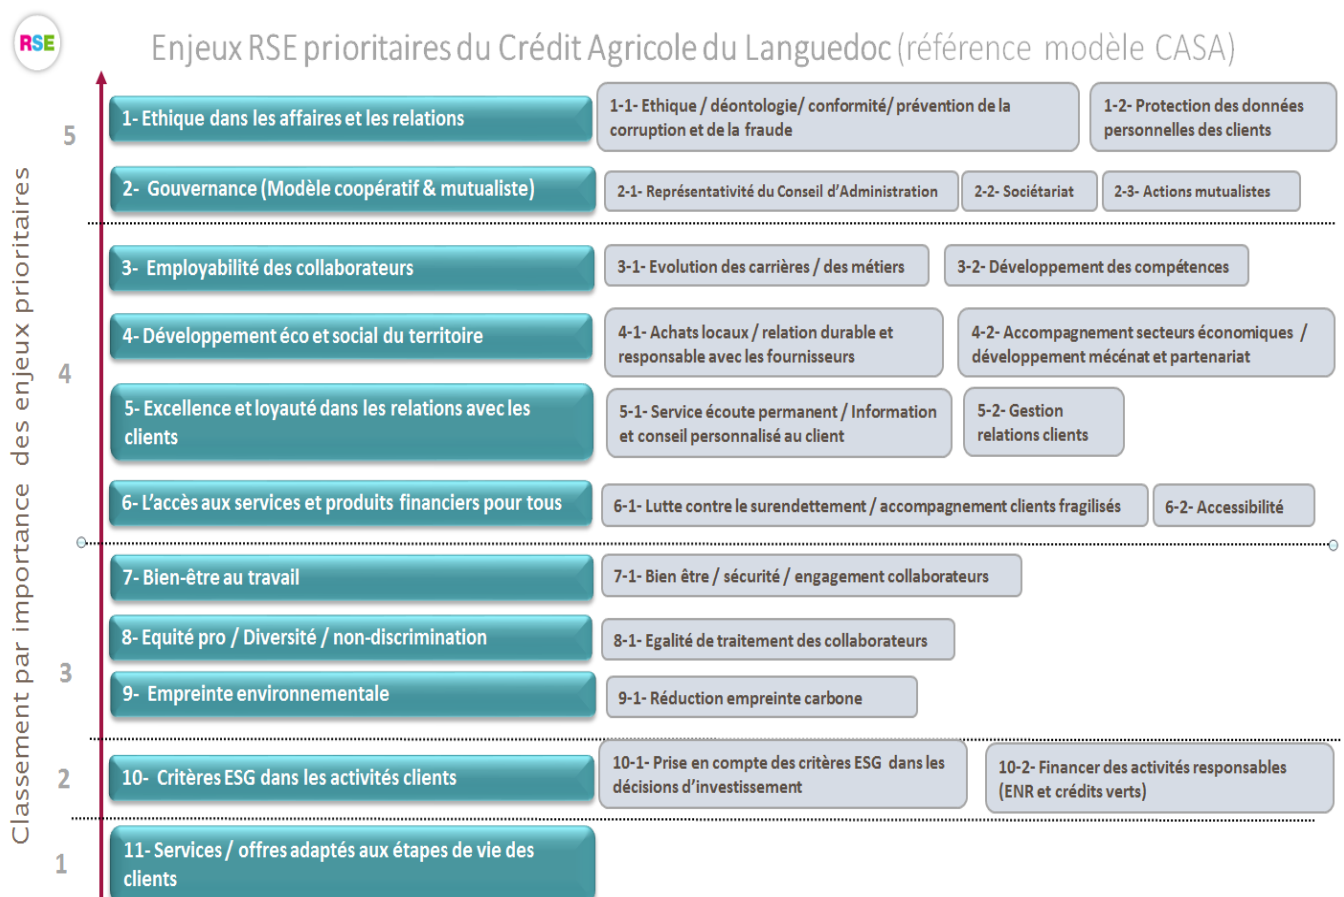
RSE

Enjeux RSE prioritaires du Crédit Agricole du Languedoc (référence modèle CASA)

Classement par importance des enjeux prioritaires

5

1- Ethique dans les affaires et les relations

1-1- Ethique / déontologie/ conformité/ prévention de la corruption et de la fraude

1-2- Protection des données personnelles des clients

2- Gouvernance (Modèle coopératif & mutualiste)

2-1- Représentativité du Conseil d'Administration

2-2- Sociétariat

2-3- Actions mutualistes

4

3- Employabilité des collaborateurs

3-1- Evolution des carrières / des métiers

3-2- Développement des compétences

4- Développement éco et social du territoire

4-1- Achats locaux / relation durable et responsable avec les fournisseurs

4-2- Accompagnement secteurs économiques / développement mécénat et partenariat

5- Excellence et loyauté dans les relations avec les clients

5-1- Service écoute permanent / Information et conseil personnalisé au client

5-2- Gestion relations clients

6- L'accès aux services et produits financiers pour tous

6-1- Lutte contre le surendettement / accompagnement clients fragilisés

6-2- Accessibilité

3

7- Bien-être au travail

7-1- Bien être / sécurité / engagement collaborateurs

8- Equité pro / Diversité / non-discrimination

8-1- Egalité de traitement des collaborateurs

9- Empreinte environnementale

9-1- Réduction empreinte carbone

2

10- Critères ESG dans les activités clients

10-1- Prise en compte des critères ESG dans les décisions d'investissement

10-2- Financer des activités responsables (ENR et crédits verts)

1

11- Services / offres adaptés aux étapes de vie des clients